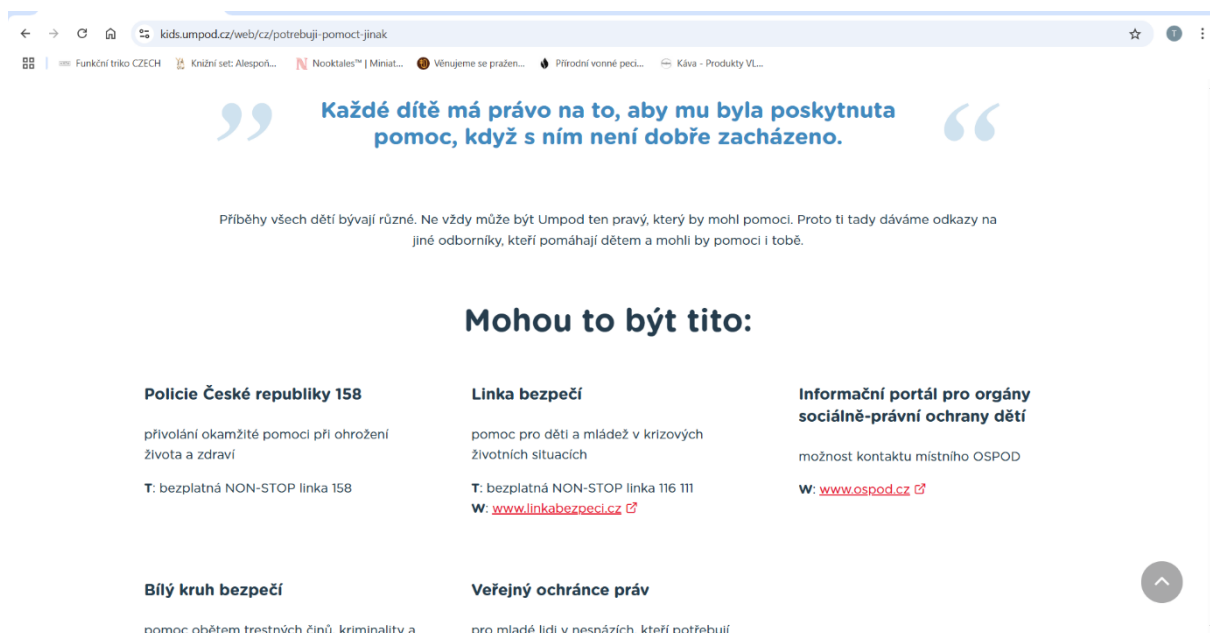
kids.umpod.cz/web/cz/potrebuji-pomoct-jinak

Funkční triko CZECH | Knižní set: Alespoň... | Nooktales™ | Miniat... | Věnujeme se pražen... | Přírodní vonné peci... | Káva - Produkty VL...

Každé dítě má právo na to, aby mu byla poskytnuta pomoc, když s ním není dobře zacházeno.

Příběhy všech dětí bývají různé. Ne vždy může být Umpod ten pravý, který by mohl pomoci. Proto ti tady dáváme odkazy na jiné odborníky, kteří pomáhají dětem a mohli by pomoci i tobě.

Mohou to být tito:

Policie České republiky 158

přivolání okamžité pomoci při ohrožení života a zdraví

T: bezplatná NON-STOP linka 158

Linka bezpečí

pomoc pro děti a mládež v krizových životních situacích

T: bezplatná NON-STOP linka 116 111
W: www.linkabezpeci.cz

Informační portál pro orgány sociálně-právní ochrany dětí

možnost kontaktu místního OSPOD

W: www.ospod.cz

Bílý kruh bezpečí

pomoc obětem trestných činů, kriminality a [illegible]

Veřejný ochránce práv

pro mladé lidi v nesnázích, kteří potřebují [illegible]